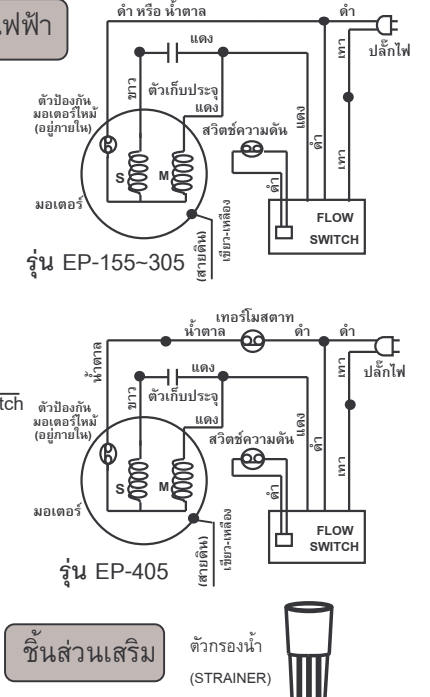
ไฟฟ้า

ดำ หรือ น้ำตาล
ดำ
แดง
เทา
ปลั๊กไฟ
ขาว
ตัวเก็บประจุ
ตัวป้องกันมอเตอร์ไหม้ (อยู่ภายใน)
แดง
สวิตช์ความดัน
แดง
ดำ
เทา
S
M
ดำ
มอเตอร์
เขียว-เหลือง (สายดิน)
FLOW SWITCH
รุ่น EP-155~305

เทอร์โมสตาท
น้ำตาล
ดำ
ดำ
น้ำตาล
แดง
เทา
ปลั๊กไฟ
ขาว
ตัวเก็บประจุ
tch
ตัวป้องกันมอเตอร์ไหม้ (อยู่ภายใน)
แดง
สวิตช์ความดัน
แดง
ดำ
เทา
S
M
ดำ
มอเตอร์
เขียว-เหลือง (สายดิน)
FLOW SWITCH
รุ่น EP-405

ชิ้นส่วนเสริม
ตัวกรองน้ำ (STRAINER)